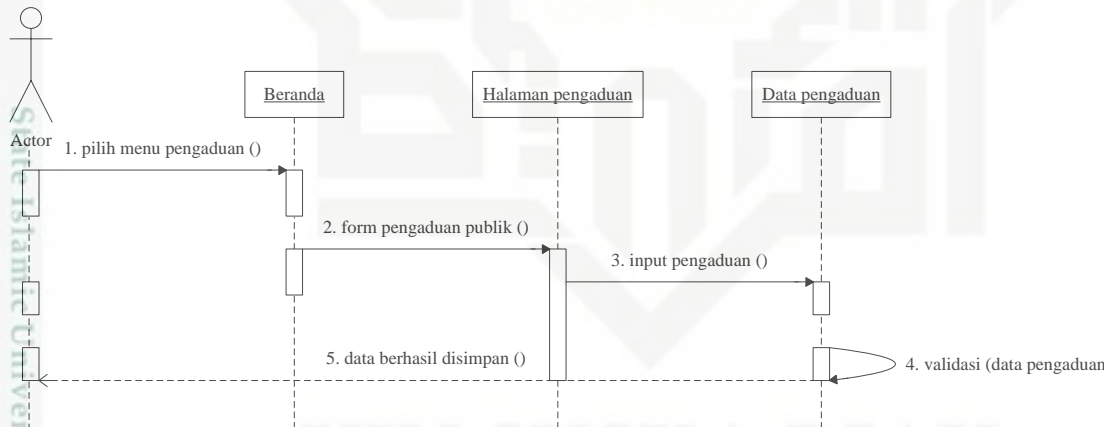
Actor

Beranda

Halaman pengaduan

Data pengaduan

1. pilih menu pengaduan ()

2. form pengaduan publik ()

3. input pengaduan ()

4. validasi (data pengaduan

5. data berhasil disimpan ()

State Islamic Univ